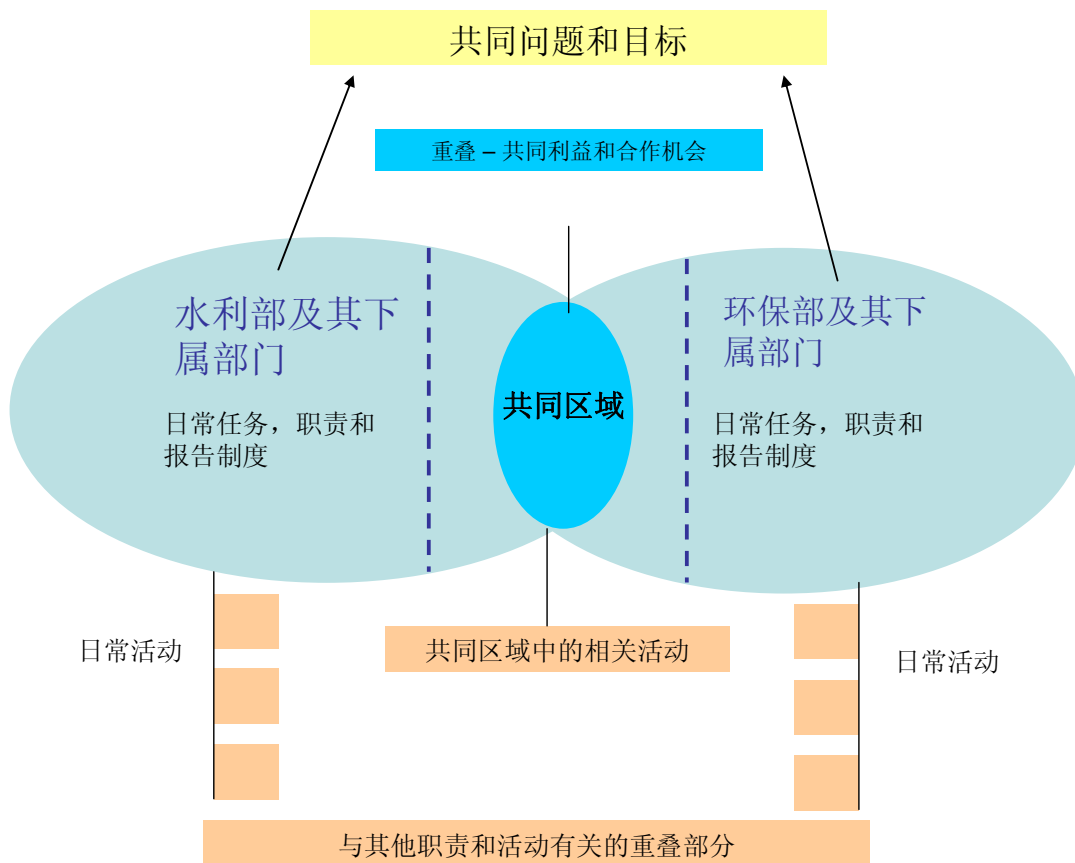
共同问题和目标

重叠 – 共同利益和合作机会

水利部及其下属部门

日常任务，职责和报告制度

共同区域

环保部及其下属部门

日常任务，职责和报告制度

日常活动

共同区域中的相关活动

日常活动

与其他职责和活动有关的重叠部分